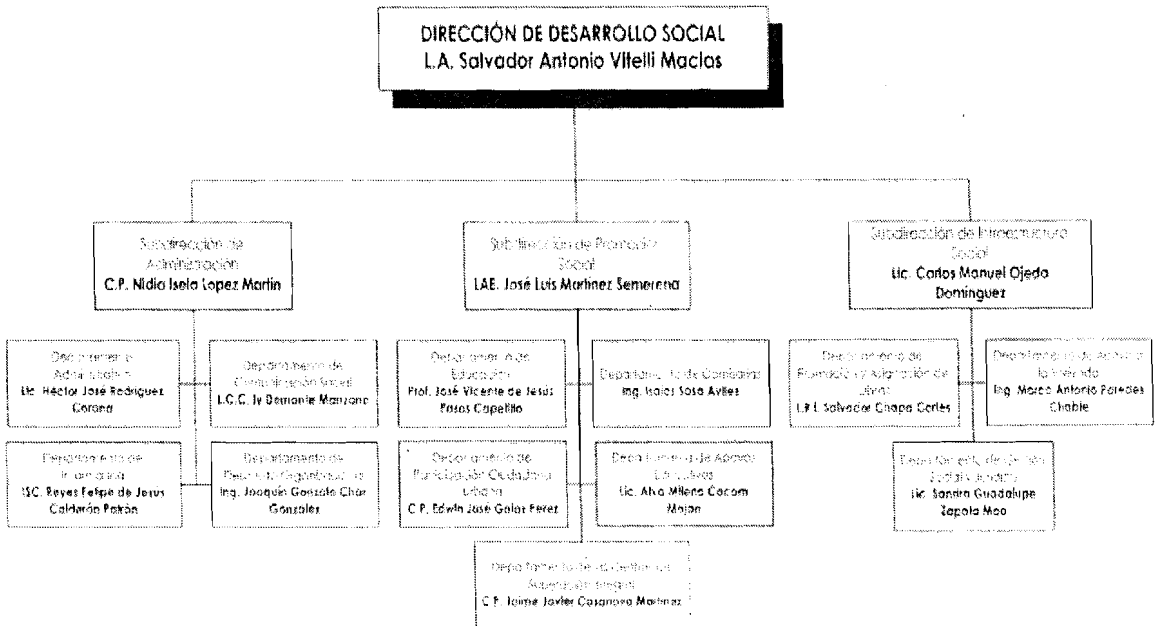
DIRECCIÓN DE DESARROLLO SOCIAL
L.A. Salvador Antonio Vitelli Macias

Subdirección de Administración
C.P. Nidia Isela Lopez Martin

Departamento Administrativo
Lic. Héctor José Rodríguez Corona

Departamento de Comunicación Social
L.C.C. Iv Dermanie Manzano

Departamento de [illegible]
ISC. Reyes Felipe de Jesus Calderón Patrón

Departamento de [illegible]
Ing. Joaquín Gonzalo Chan Gonzales

Subdirección de Promoción Social
LAE. José Luis Martinez Semerena

Departamento de Educación
Prof. José Vicente de Jesus Pasos Capetillo

Departamento de Compañas
Ing. Isaias Sosa Aviles

Departamento de Participación Ciudadana Urbana
C.P. Edwin José Galaz Perez

Departamento de Apoyos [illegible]
Lic. Alva Milena Cocom Majan

Departamento de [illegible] Atención Integral
C.P. Jaime Javier Casanova Martinez

Subdirección de Infraestructura Social
Lic. Carlos Manuel Ojeda Dominguez

Departamento de Promoción y Asignación de Obras
L.P.T. Salvador Chapa Cortes

Departamento de Apoyo a la Vivienda
Ing. Marco Antonio Paredes Chable

Departamento de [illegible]
Lic. Sandra Guadalupe Zapata Mex